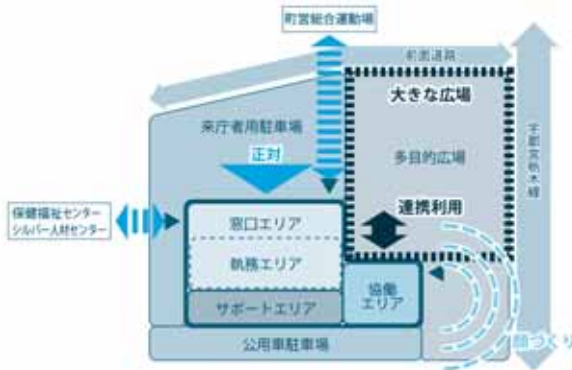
町営総合運動場

町道湖畔

宇都宮鉄木線

大きな広場

来庁者用駐車場

正対

多目的広場

保健福祉センター
シルバー人材センター

窓口エリア

連携利用

執務エリア

サポートエリア

協働エリア

公用車駐車場

賑づくり